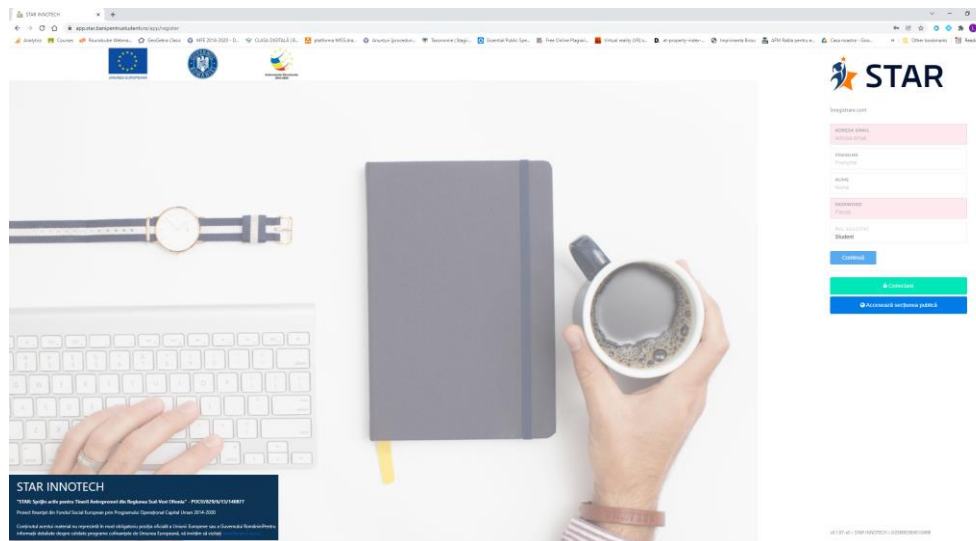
STAR INNOTECH

app.star.bazapentrustudenti.ro/app/register

STAR

Înregistrare cont

ADRESA EMAIL
Adresa email

PRENUME
Prenume

NUME
Nume

PAROLĂ
Parola

Rol utilizator
Student

Continuă

Conectare

Accesează secțiunea publică

STAR INNOTECH

"STAR: Sprijin activ pentru Tinerii Antreprenori din Regiunea Sud-Vest Oltenia" - POCU/82/6/6/13/148877

Proiect finanțat din Fondul Social European prin Programul Operațional Capital Uman 2014-2020

Conținutul acestui material nu reprezintă în mod obligatoriu poziția oficială a Uniunii Europene sau a Guvernului României. Pentru informații detaliate despre celelalte programe cofinanțate de Uniunea Europeană, vă invităm să vizitați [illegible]

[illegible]